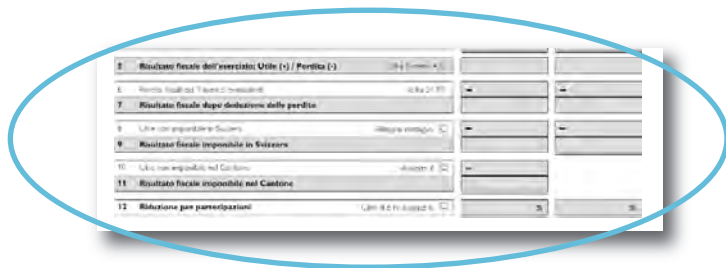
2 Risultato fiscale dell'esercizio: Utile (+) / Perdita (-) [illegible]

6 Perdite fiscali dei 7 esercizi precedenti cifra 21.91 –

7 Risultato fiscale dopo deduzione delle perdite

8 Utile non imponibile in Svizzera Allegare conteggio –

9 Risultato fiscale imponibile in Svizzera

10 Utile non imponibile nel Cantone Allegato 6 –

11 Risultato fiscale imponibile nel Cantone

12 Riduzione per partecipazioni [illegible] %